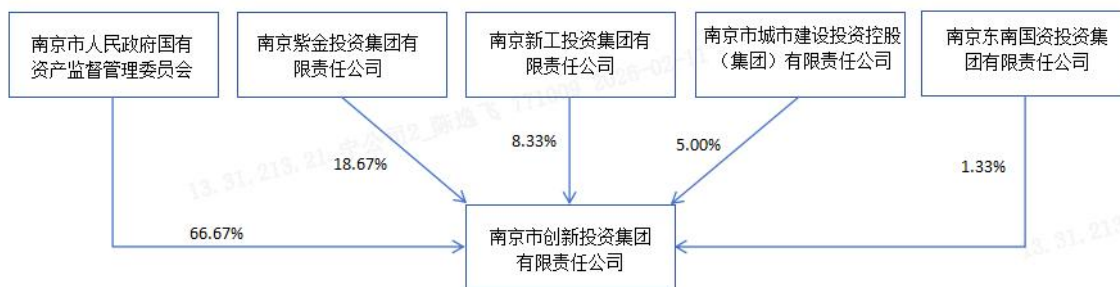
南京市人民政府国有资产监督管理委员会

南京紫金投资集团有限责任公司

南京新工投资集团有限责任公司

南京市城市建设投资控股（集团）有限责任公司

南京东南国资投资集团有限责任公司

66.67%

18.67%

8.33%

5.00%

1.33%

南京市创新投资集团有限责任公司

13.31.213.21_宋公明2_陈逸飞 771009 2026-02-11

13.31.213.21

13.31.213